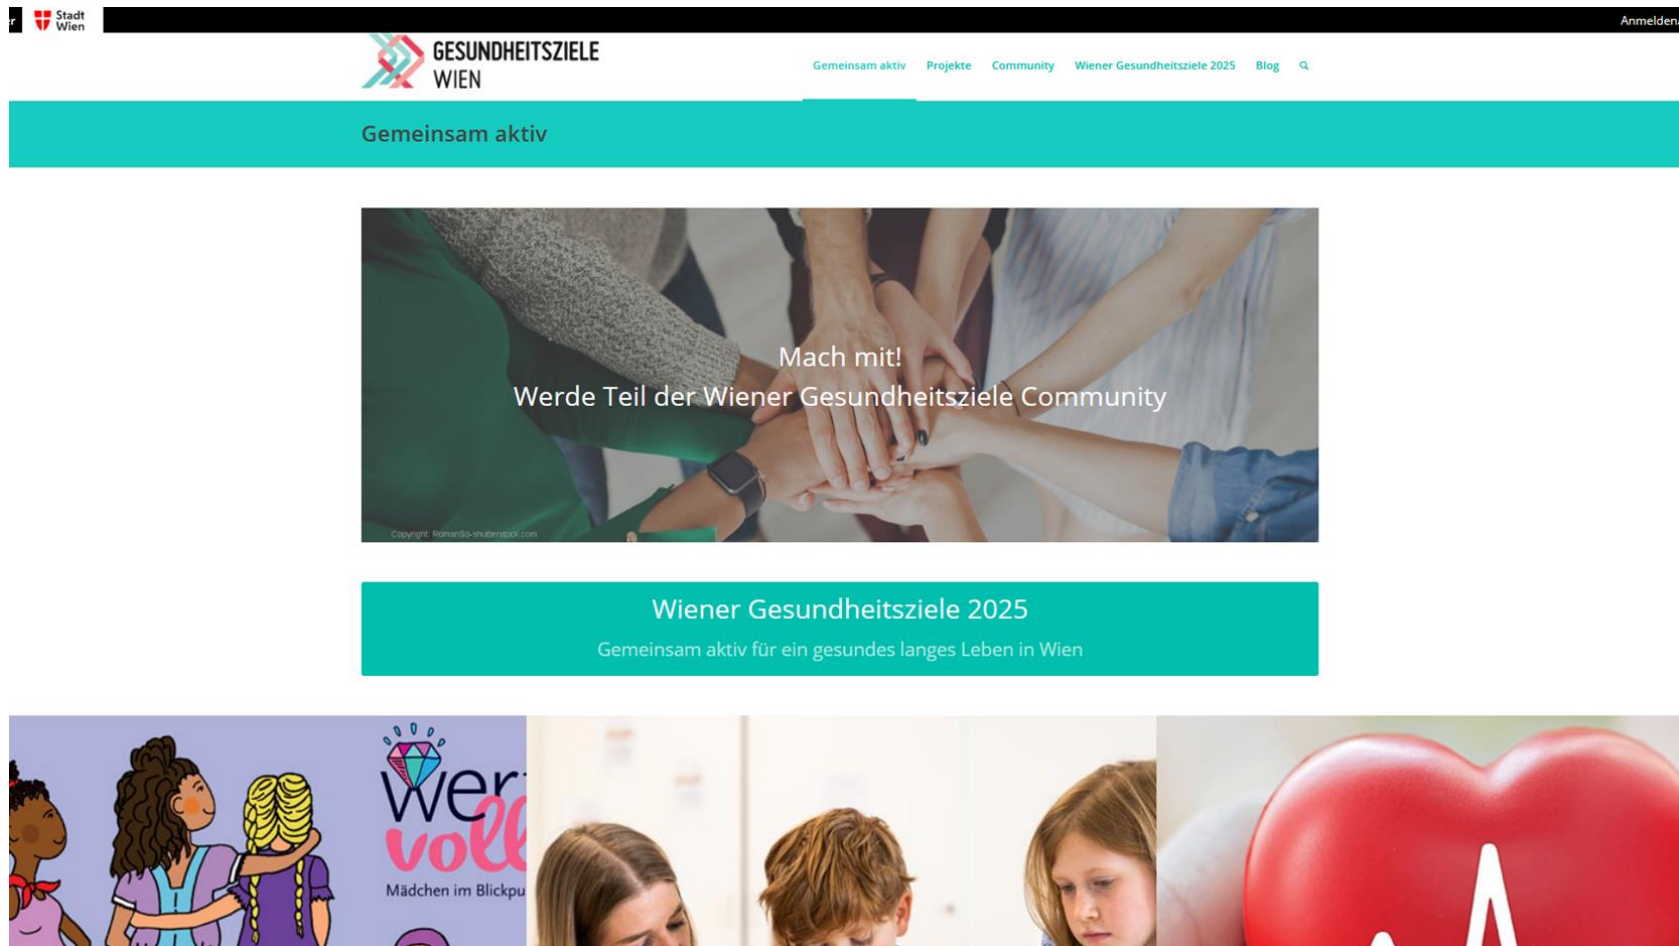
r Stadt Wien

Anmelden

GESUNDHEITSZIELE WIEN

Gemeinsam aktiv Projekte Community Wiener Gesundheitsziele 2025 Blog

Gemeinsam aktiv

Mach mit!
Werde Teil der Wiener Gesundheitsziele Community

Copyright: Romario-shutterstock.com

Wiener Gesundheitsziele 2025
Gemeinsam aktiv für ein gesundes langes Leben in Wien

Wert voll
Mädchen im Blickpu